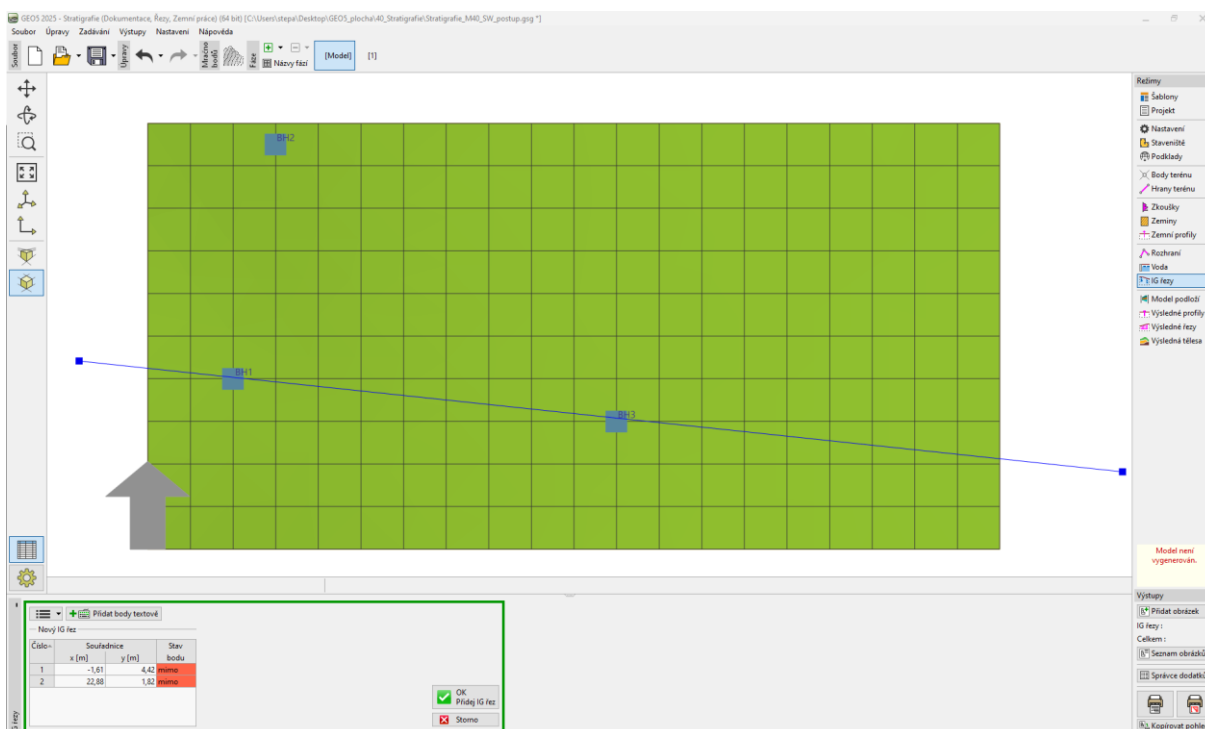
GEO5 2025 - Stratigrafie (Dokumentace, Řezy, Zemní práce) (64 bit) [C:\Users\stepa\Desktop\GEO5_plocha\40_Stratigrafie\Stratigrafie_M40_SW_postup.gsg *]

Soubor Úpravy Zadávání Výstupy Nastavení Nápověda

Soubor Úpravy Mračno bodů Fáze Názvy fází [Model] [1]

BH2

BH1

BH3

Režimy
Šablony
Projekt
Nastavení
Staveniště
Podklady
Body terénu
Hrany terénu
Zkoušky
Zeminy
Zemní profily
Rozhraní
Voda
IG řezy
Model podloží
Výsledné profily
Výsledné řezy
Výsledná tělesa

Model není vygenerován.

Výstupy
Přidat obrázek
IG řezy :
Celkem :
Seznam obrázků
Správce dodatků
Kopírovat pohle

Přidat body textově

Nový IG řez

| Číslo | Souřadnice x [m] | Souřadnice y [m] | Stav bodu |
|---|---|---|---|
| 1 | -1,61 | 4,42 | mimo |
| 2 | 22,88 | 1,82 | mimo |

OK
Přidej IG řez
Storno

řezy